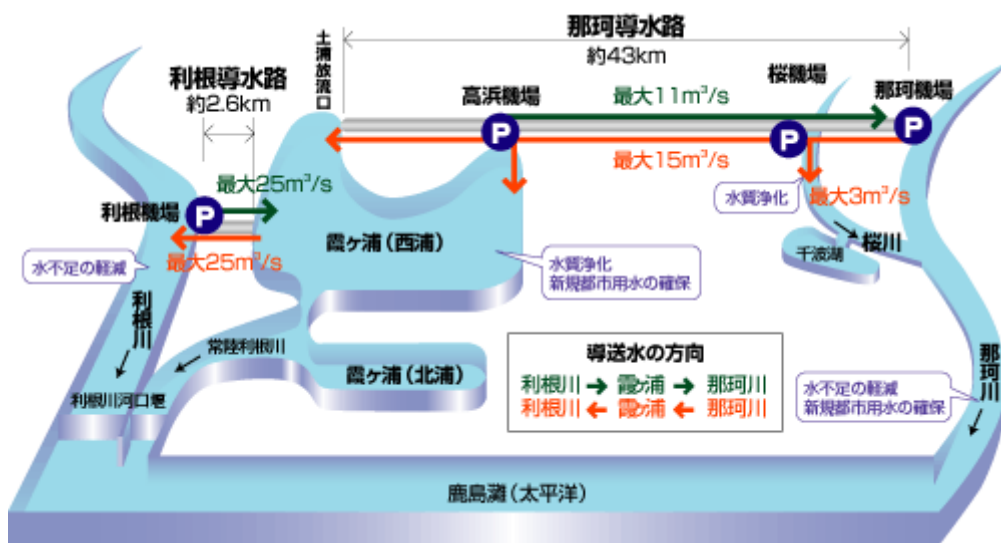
那珂導水路
約43km

利根導水路
約2.6km

土浦放流口

高浜機場

桜機場

那珂機場

P

最大11m³/s

最大15m³/s

最大25m³/s

利根機場

P

最大25m³/s

水不足の軽減

水質浄化

最大3m³/s

桜川

千波湖

霞ヶ浦（西浦）

水質浄化
新規都市用水の確保

利根川

常陸利根川

霞ヶ浦（北浦）

導送水の方向

利根川 → 霞ヶ浦 → 那珂川
利根川 ← 霞ヶ浦 ← 那珂川

利根川河口堰

那珂川

水不足の軽減
新規都市用水の確保

鹿島灘（太平洋）